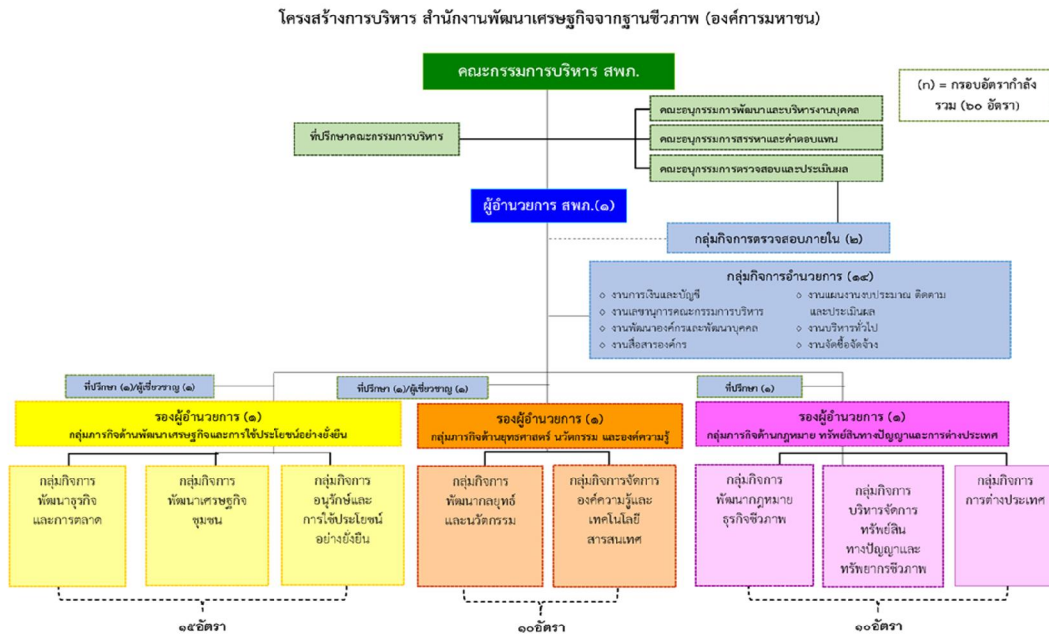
โครงสร้างการบริหาร สำนักงานพัฒนาเศรษฐกิจจากฐานชีวภาพ (องค์การมหาชน)

(ก) = กรอบอัตรากำลัง รวม (๖๐ อัตรา)

คณะกรรมการบริหาร สพภ.

ที่ปรึกษาคณะกรรมการบริหาร

คณะอนุกรรมการพัฒนาและบริหารงานบุคคล

คณะอนุกรรมการสรรหาและค่าตอบแทน

คณะอนุกรรมการตรวจสอบและประเมินผล

ผู้อำนวยการ สพภ.(๑)

กลุ่มกิจการตรวจสอบภายใน (๒)

กลุ่มกิจการอำนวยการ (๑๙)

งานการเงินและบัญชี
งานเลขานุการคณะกรรมการบริหาร
งานพัฒนาองค์กรและพัฒนาบุคคล
งานสื่อสารองค์กร
งานแผนงานงบประมาณ ติดตามและประเมินผล
งานบริหารทั่วไป
งานจัดซื้อจัดจ้าง

ที่ปรึกษา (๑)/ผู้เชี่ยวชาญ (๑)

ที่ปรึกษา (๑)/ผู้เชี่ยวชาญ (๑)

ที่ปรึกษา (๑)

รองผู้อำนวยการ (๑)
กลุ่มภารกิจด้านพัฒนาเศรษฐกิจและการใช้ประโยชน์อย่างยั่งยืน

รองผู้อำนวยการ (๑)
กลุ่มภารกิจด้านยุทธศาสตร์ นวัตกรรม และองค์ความรู้

รองผู้อำนวยการ (๑)
กลุ่มภารกิจด้านกฎหมาย ทรัพย์สินทางปัญญาและการต่างประเทศ

กลุ่มกิจการพัฒนาธุรกิจและการตลาด

กลุ่มกิจการพัฒนาเศรษฐกิจชุมชน

กลุ่มกิจการอนุรักษ์และการใช้ประโยชน์อย่างยั่งยืน

กลุ่มกิจการพัฒนากลยุทธ์และนวัตกรรม

กลุ่มกิจการจัดการองค์ความรู้และเทคโนโลยีสารสนเทศ

กลุ่มกิจการพัฒนากฎหมายธุรกิจชีวภาพ

กลุ่มกิจการบริหารจัดการทรัพย์สินทางปัญญาและทรัพยากรชีวภาพ

กลุ่มกิจการการต่างประเทศ

๑๕อัตรา

๑๐อัตรา

๑๐อัตรา